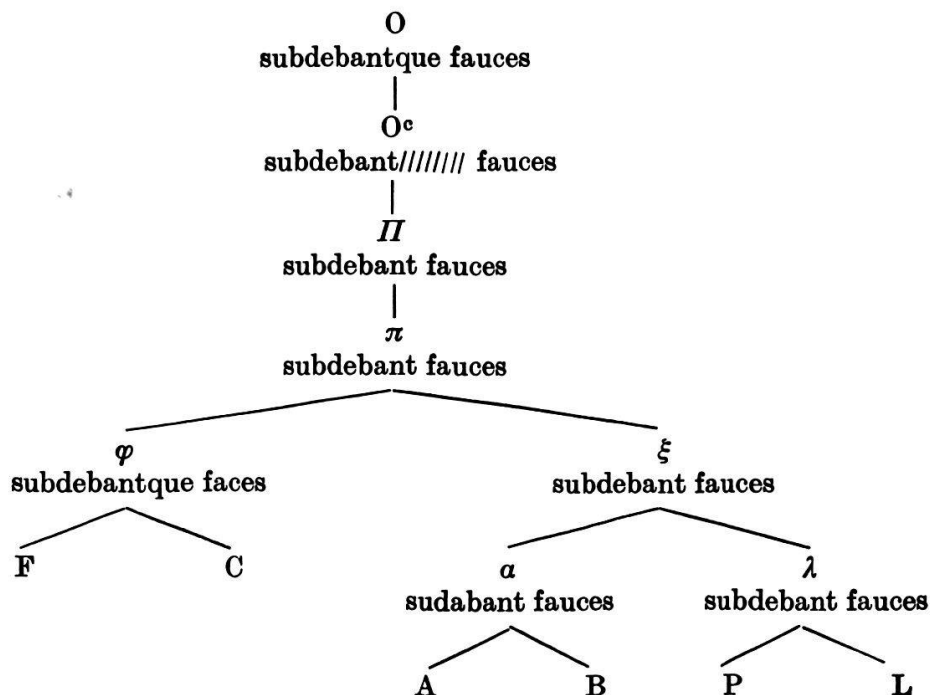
O
subdebantque fauces

$O^c$
subdebant//////// fauces

$\Pi$
subdebant fauces

$\pi$
subdebant fauces

$\varphi$
subdebantque faces

F C

$\xi$
subdebant fauces

$\alpha$
sudabant fauces

A B

$\lambda$
subdebant fauces

P L